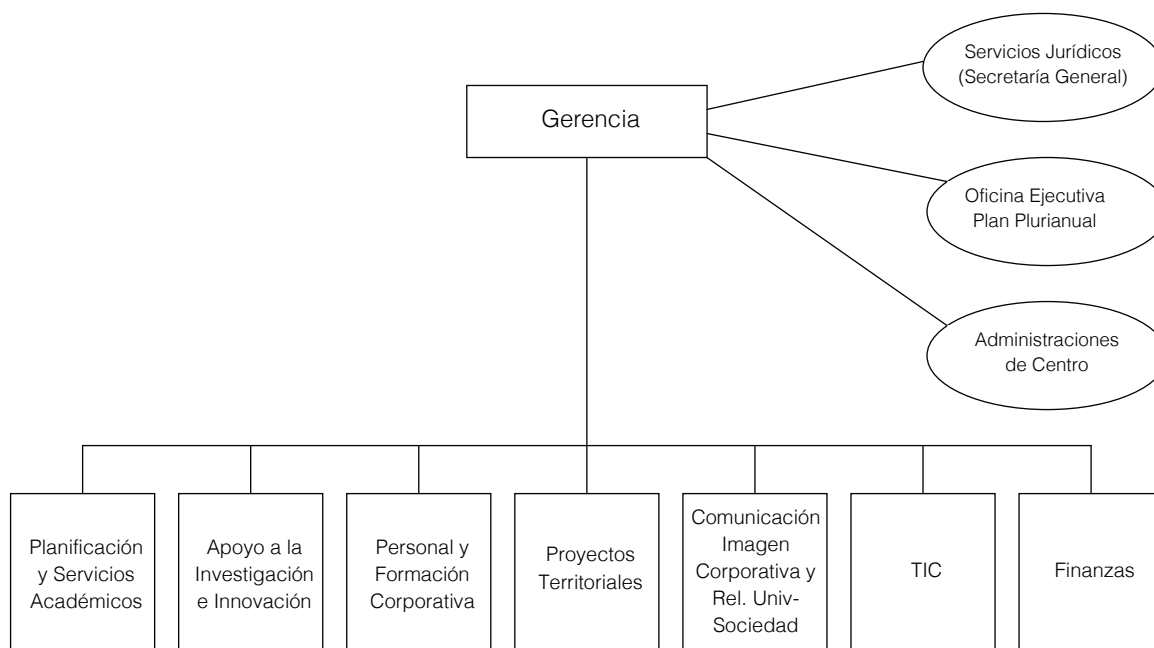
Gerencia

Servicios Jurídicos (Secretaría General)

Oficina Ejecutiva Plan Plurianual

Administraciones de Centro

Planificación y Servicios Académicos

Apoyo a la Investigación e Innovación

Personal y Formación Corporativa

Proyectos Territoriales

Comunicación Imagen Corporativa y Rel. Univ-Sociedad

TIC

Finanzas